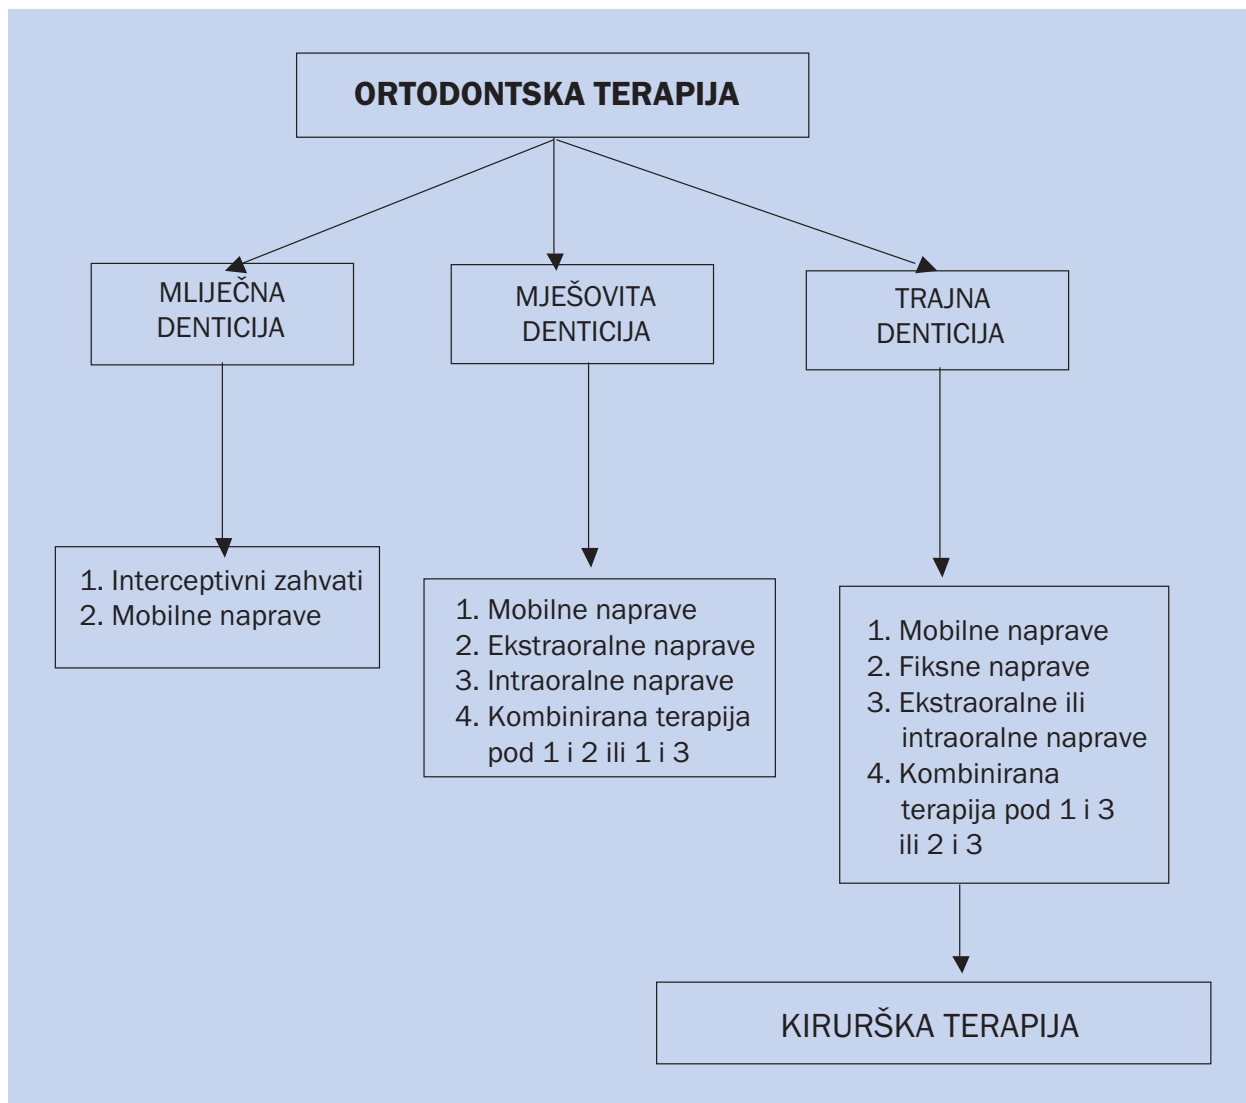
ORTODONTSKA TERAPIJA

MLIJEČNA DENTICIJA

MJEŠOVITA DENTICIJA

TRAJNA DENTICIJA

1. Interceptivni zahvati
2. Mobilne naprave

1. Mobilne naprave
2. Ekstraoralne naprave
3. Intraoralne naprave
4. Kombinirana terapija pod 1 i 2 ili 1 i 3

1. Mobilne naprave
2. Fiksne naprave
3. Ekstraoralne ili intraoralne naprave
4. Kombinirana terapija pod 1 i 3 ili 2 i 3

KIRURŠKA TERAPIJA